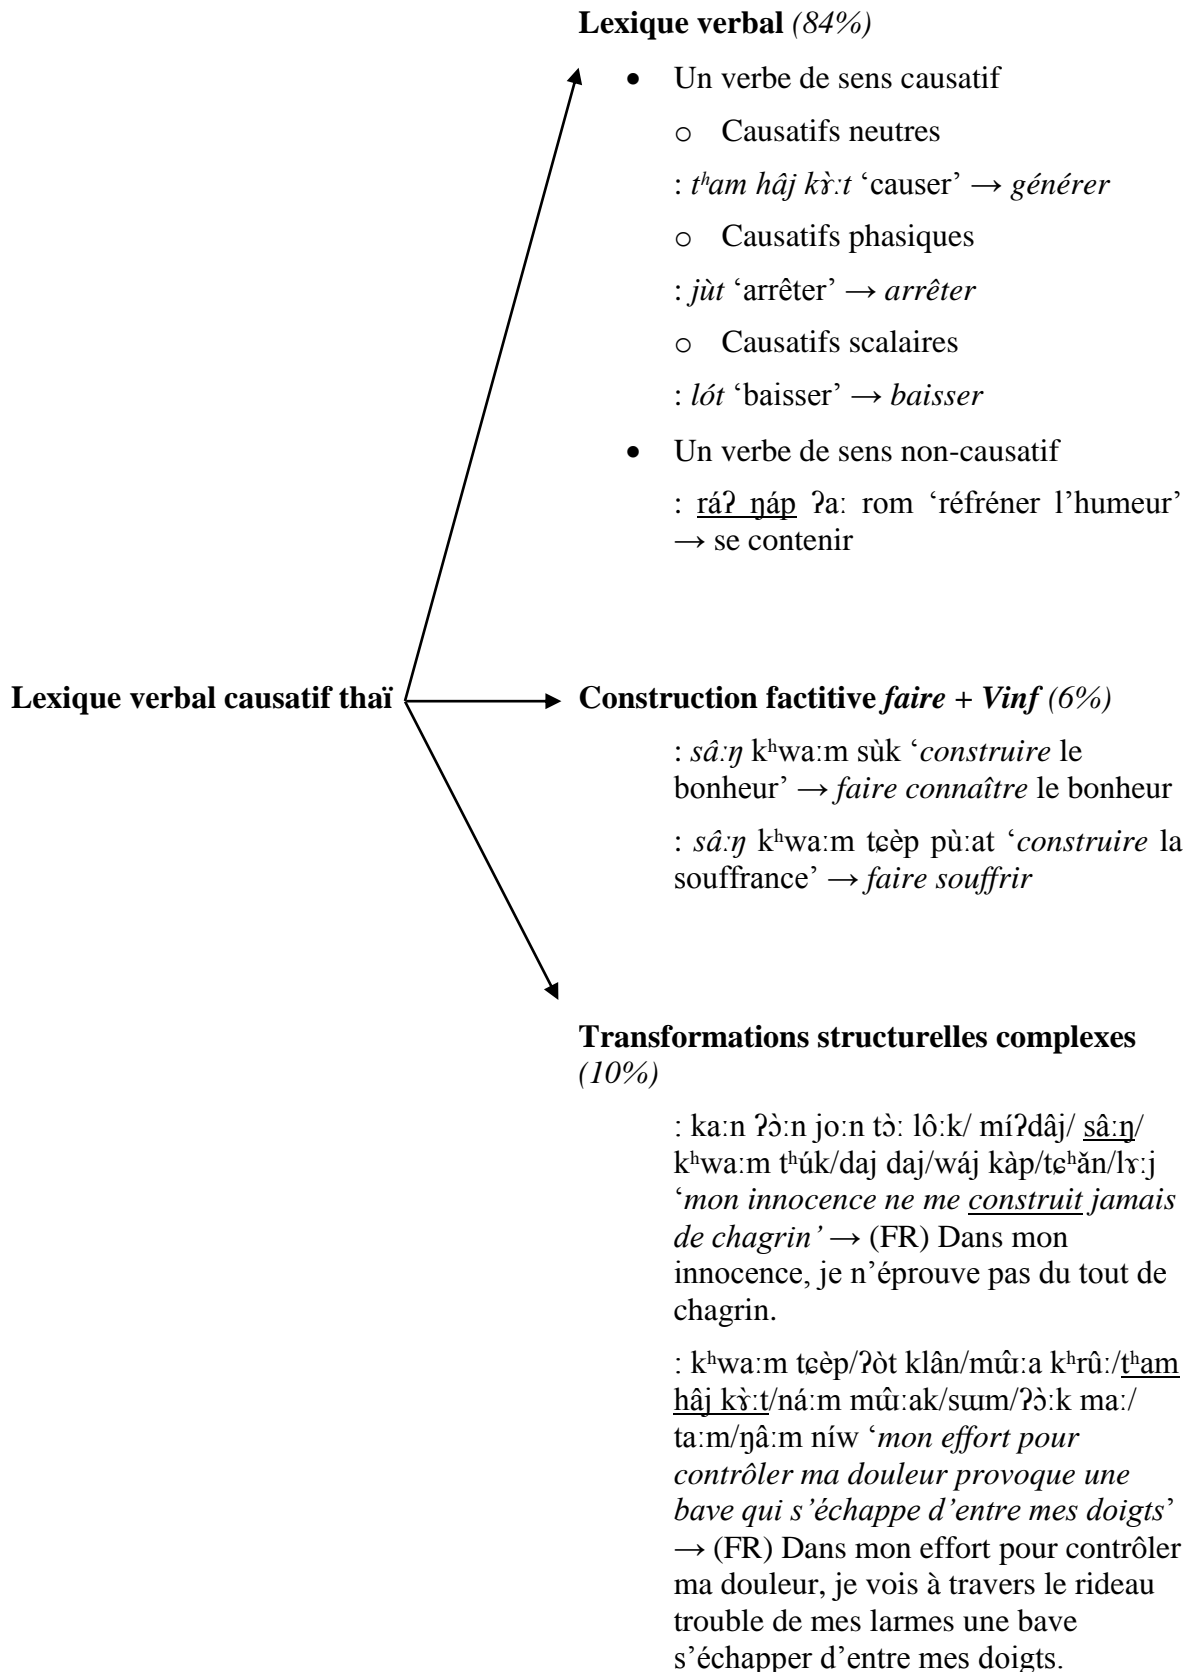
Lexique verbal causatif thaï

Lexique verbal *(84%)*

- Un verbe de sens causatif
  - Causatifs neutres

  : *tʰam hâj kɤ̀ːt* 'causer' → *générer*

  - Causatifs phasiques

  : *jùt* 'arrêter' → *arrêter*

  - Causatifs scalaires

  : *lót* 'baisser' → *baisser*

- Un verbe de sens non-causatif

  : rǻʔ ŋáp ʔaː rom 'réfréner l'humeur' → se contenir

Construction factitive *faire + Vinf (6%)*

: *sâːŋ* kʰwaːm sùk '*construire* le bonheur' → *faire connaître* le bonheur

: *sâːŋ* kʰwaːm tɕèp pùːat '*construire* la souffrance' → *faire souffrir*

Transformations structurelles complexes *(10%)*

: kaːn ʔɔ̀ːn joːn tɔ̀ː lôːk/ míʔdâj/ sâːŋ/ kʰwaːm tʰúk/daj daj/wáj kàp/tɕʰăn/lɤːj '*mon innocence ne me construit jamais de chagrin'* → (FR) Dans mon innocence, je n'éprouve pas du tout de chagrin.

: kʰwaːm tɕèp/ʔòt klân/mɯ̂ːa kʰrûː/tʰam hâj kɤ̀ːt/náːm mɯ̂ːak/sum/ʔɔ̀ːk maː/taːm/ŋâːm níw '*mon effort pour contrôler ma douleur provoque une bave qui s'échappe d'entre mes doigts*' → (FR) Dans mon effort pour contrôler ma douleur, je vois à travers le rideau trouble de mes larmes une bave s'échapper d'entre mes doigts.